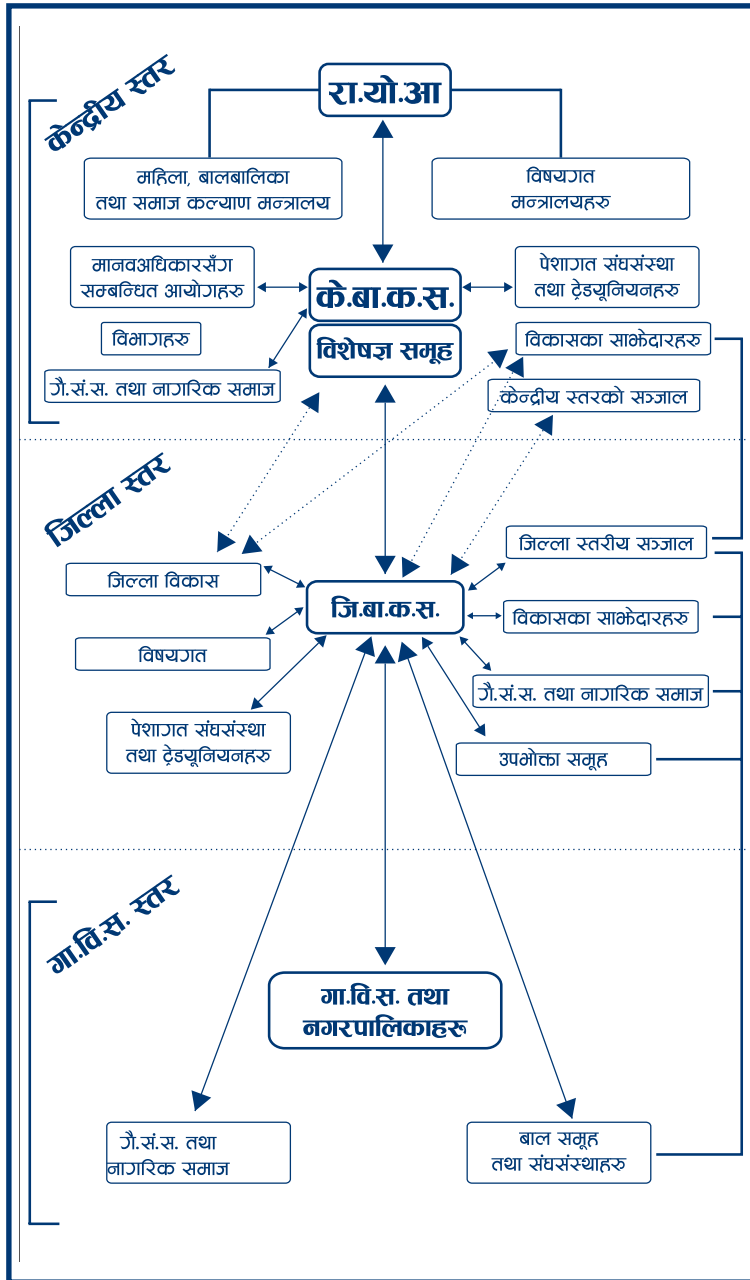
केन्द्रीय स्तर

रा.यो.आ

महिला, बालबालिका तथा समाज कल्याण मन्त्रालय

विषयगत मन्त्रालयहरु

मानवअधिकारसँग सम्बन्धित आयोगहरु

के.बा.क.स.

पेशागत संघसंस्था तथा ट्रेडयूनियनहरु

विभागहरु

विशेषज्ञ समूह

विकासका साझेदारहरु

गै.सं.स. तथा नागरिक समाज

केन्द्रीय स्तरको सञ्जाल

जिल्ला स्तर

जिल्ला स्तरीय सञ्जाल

जिल्ला विकास

जि.बा.क.स.

विकासका साझेदारहरु

विषयगत

गै.सं.स. तथा नागरिक समाज

पेशागत संघसंस्था तथा ट्रेडयूनियनहरु

उपभोक्ता समूह

गा.वि.स. स्तर

गा.वि.स. तथा नगरपालिकाहरु

गै.सं.स. तथा नागरिक समाज

बाल समूह तथा संघसंस्थाहरु